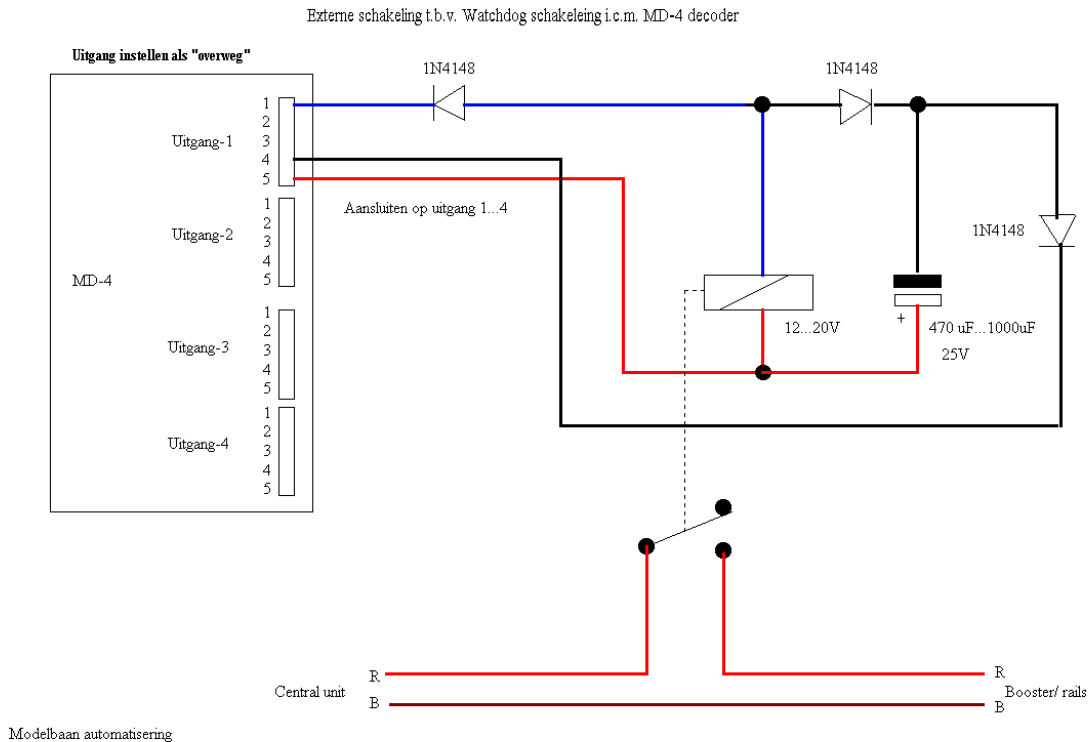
Externe schakeling t.b.v. Watchdog schakeleing i.c.m. MD-4 decoder

Uitgang instellen als "overweg"

1N4148

1N4148

1
2
3
4
5
Uitgang-1

1
2
3
4
5
Uitgang-2

Aansluiten op uitgang 1...4

1N4148

MD-4

1
2
3
4
5
Uitgang-3

12...20V

+

470 uF...1000uF

25V

1
2
3
4
5
Uitgang-4

R
Central unit
B

R
Booster/ rails
B

Modelbaan automatisering